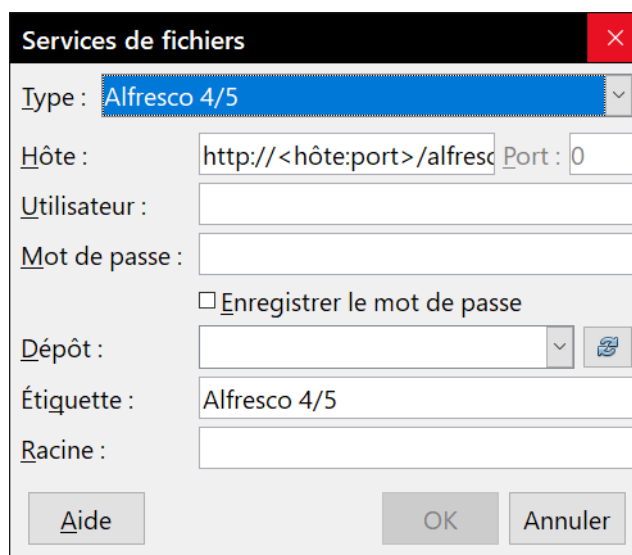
Services de fichiers

Type : Alfresco 4/5

Hôte : http://<hôte:port>/alfresc Port : 0

Utilisateur :

Mot de passe :

☐ Enregistrer le mot de passe

Dépôt :

Étiquette : Alfresco 4/5

Racine :

Aide

OK

Annuler